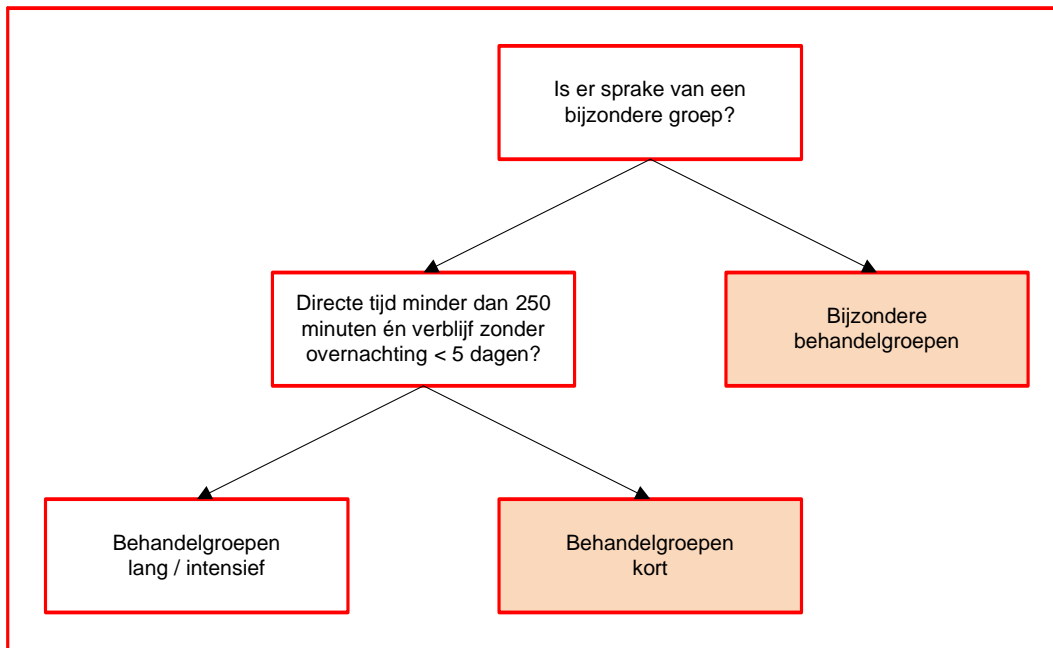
Is er sprake van een bijzondere groep?

Directe tijd minder dan 250 minuten én verblijf zonder overnachting < 5 dagen?

Bijzondere behandelgroepen

Behandelgroepen lang / intensief

Behandelgroepen kort